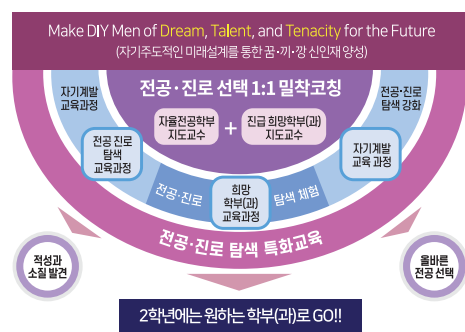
Make DIY Men of Dream, Talent, and Tenacity for the Future
(자기주도적인 미래설계를 통한 꿈·끼·깡 신인재 양성)

전공·진로 선택 1:1 밀착코칭

자율전공학부 지도교수

+

진급 희망학부(과) 지도교수

자기계발 교육과정

전공·진로 탐색 강화

전공 진로 탐색 교육과정

자기계발 교육 과정

전공·진로

희망 학부(과) 교육과정

탐색 체험

전공·진로 탐색 특화교육

적성과 소질 발견

올바른 전공 선택

2학년에는 원하는 학부(과)로 GO!!